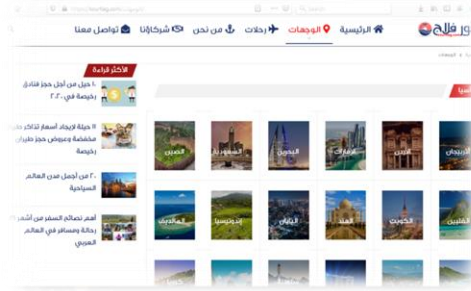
ور فلاح
الرئيسية
الوجهات
رحلات
من نحن
شركاؤنا
تواصل معنا
الأكثر قراءة
١٠ حيل من أجل حجز فنادق رخيصة في ٢٠٢٠
١١ حيلة لإيجاد أسعار تذاكر طيران مخفضة وعروض حجز طيران رخيصة
٢٠ من أجمل مدن العالم السياحية
أهم نصائح السفر من أشهر رحالة ومسافر في العالم العربي
سيا
الصين
السعودية
البحرين
الإمارات
الأردن
أذربيجان
المالديف
إندونيسيا
اليابان
الهند
الكويت
الفلبين